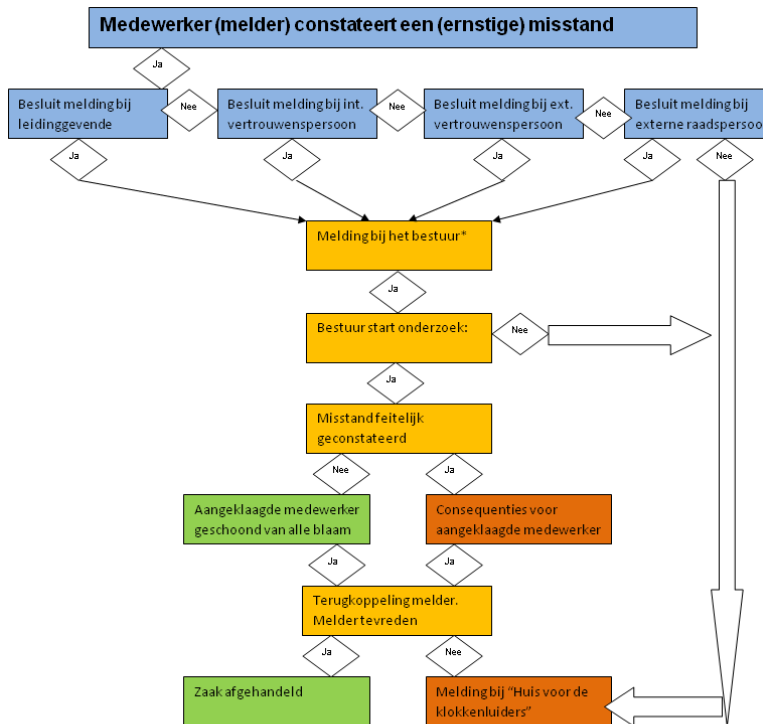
Medewerker (melder) constateert een (ernstige) misstand

Ja

Besluit melding bij leidinggevende

Nee

Besluit melding bij int. vertrouwenspersoon

Nee

Besluit melding bij ext. vertrouwenspersoon

Nee

Besluit melding bij externe raadspersoo

Ja

Ja

Ja

Ja

Nee

Melding bij het bestuur*

Ja

Bestuur start onderzoek:

Nee

Ja

Misstand feitelijk geconstateerd

Nee

Ja

Aangeklaagde medewerker geschoond van alle blaam

Consequenties voor aangeklaagde medewerker

Ja

Ja

Terugkoppeling melder. Melder tevreden

Ja

Nee

Zaak afgehandeld

Melding bij "Huis voor de klokkenluiders"